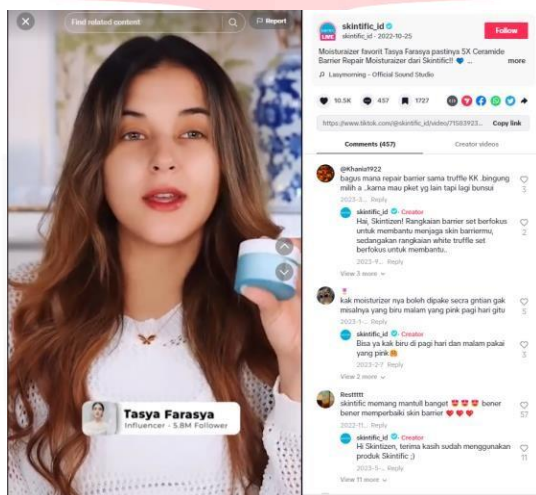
Find related content

Report

Tasya Farasya
Influencer - 5.8M Follower

skintific_id
skintific_id · 2022-10-25
Follow

Moisturaizer favorit Tasya Farasya pastinya 5X Ceramide Barrier Repair Moisturaizer dari Skintific!! 💙 ... more

Lasymorning - Official Sound Studio

10.5K 457 1727

https://www.tiktok.com/@skintific_id/video/71583923... Copy link

Comments (457) Creator videos

@Khanis1922
bagus mana repair barrier sama truffle KK .bingung milih a ..karna mau pket yg lain tapi lagi bunsui
2023-3... Reply
4

skintific_id · Creator
Hai, Skintizen! Rangkaian barrier set berfokus untuk membantu menjaga skin barriermu, sedangkan rangkaian white truffle set berfokus untuk membantu...
2023-9... Reply
2

View 3 more

kak moisturizer nya boleh dipake secra gntian gak misalnya yang biru malam yang pink pagi hari gitu
2023-1... Reply
5

skintific_id · Creator
Bisa ya kak biru di pagi hari dan malam pakai yang pink
2023-2-7 Reply
3

View 2 more

Restttt
skintific memang mantull banget bener bener memperbaiki skin barrier
2022-11... Reply
57

skintific_id · Creator
Hi Skintizen, terima kasih sudah menggunakan produk Skintific ;)
2023-5... Reply
11

View 11 more